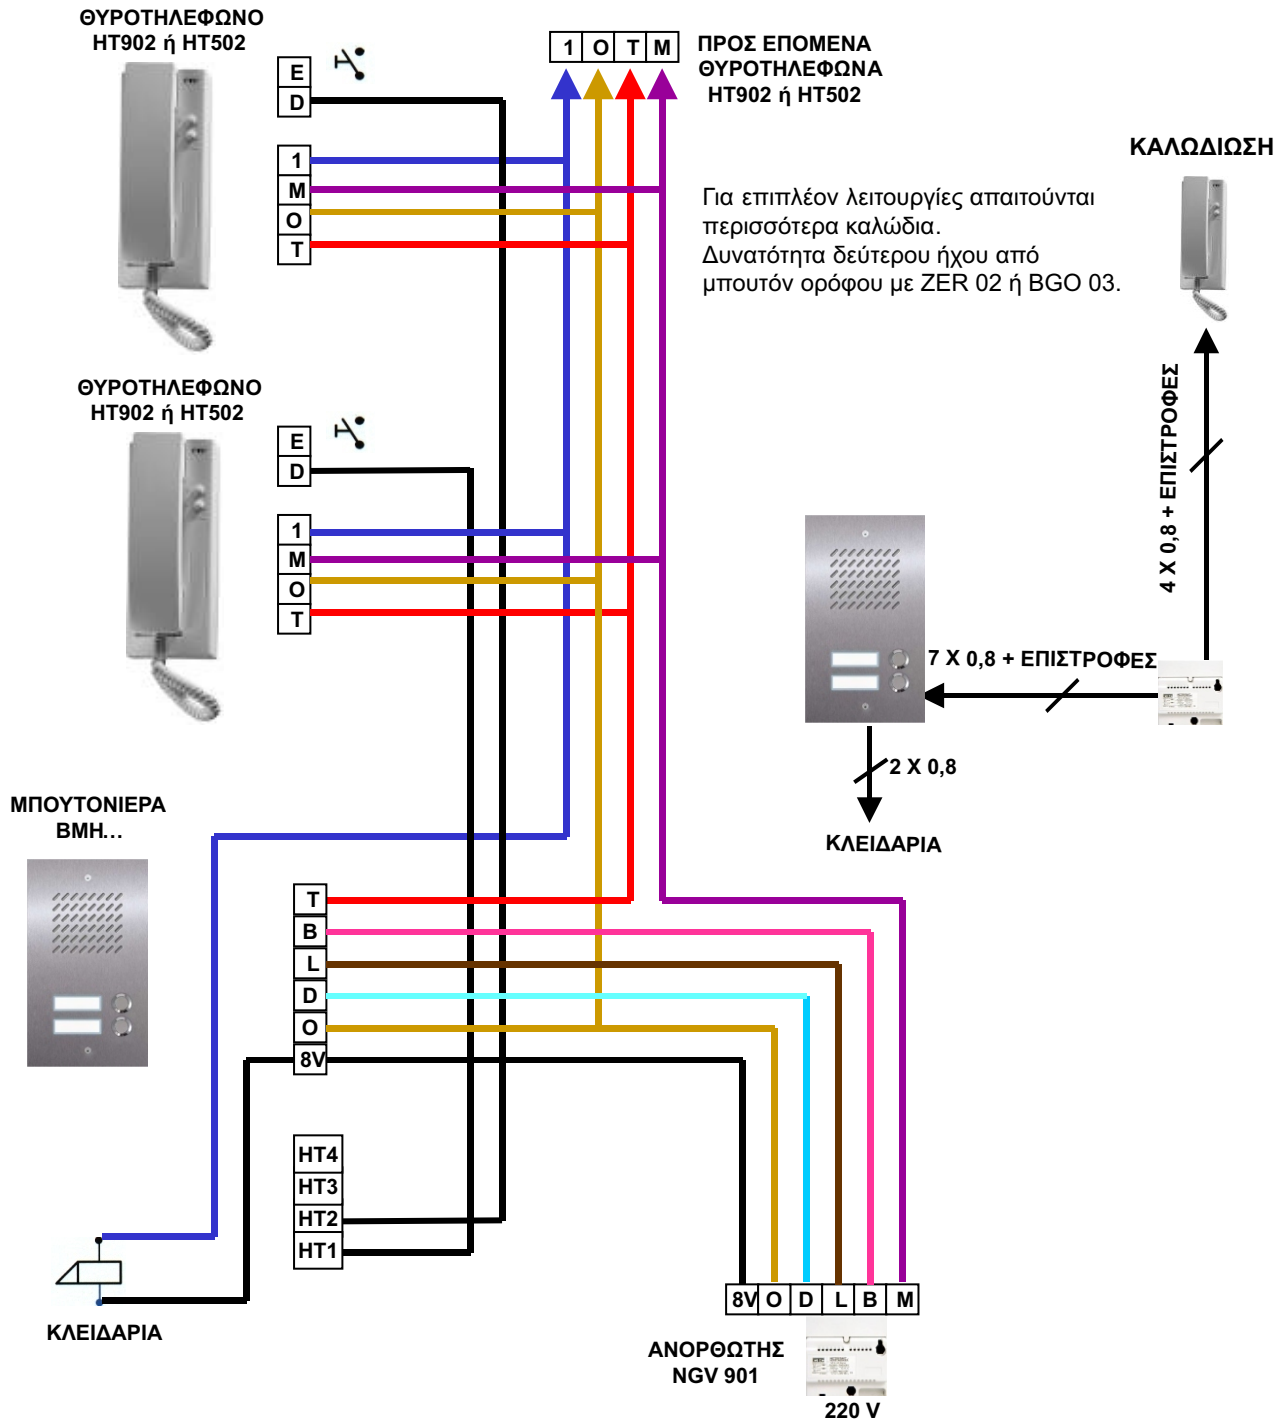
ΘΥΡΟΤΗΛΕΦΩΝΟ
HT902 ή HT502

E
D
1
M
O
T

| 1 | O | T | M |
|---|---|---|---|

ΠΡΟΣ ΕΠΟΜΕΝΑ
ΘΥΡΟΤΗΛΕΦΩΝΑ
HT902 ή HT502

ΚΑΛΩΔΙΩΣΗ

Για επιπλέον λειτουργίες απαιτούνται περισσότερα καλώδια.
Δυνατότητα δεύτερου ήχου από μπουτόν ορόφου με ZER 02 ή BGO 03.

ΘΥΡΟΤΗΛΕΦΩΝΟ
HT902 ή HT502

E
D
1
M
O
T

4 X 0,8 + ΕΠΙΣΤΡΟΦΕΣ

7 X 0,8 + ΕΠΙΣΤΡΟΦΕΣ

2 X 0,8

ΚΛΕΙΔΑΡΙΑ

ΜΠΟΥΤΟΝΙΕΡΑ
BMH...

T
B
L
D
O
8V

HT4
HT3
HT2
HT1

ΚΛΕΙΔΑΡΙΑ

| 8V | O | D | L | B | M |
|---|---|---|---|---|---|

ΑΝΟΡΘΩΤΗΣ
NGV 901

220 V